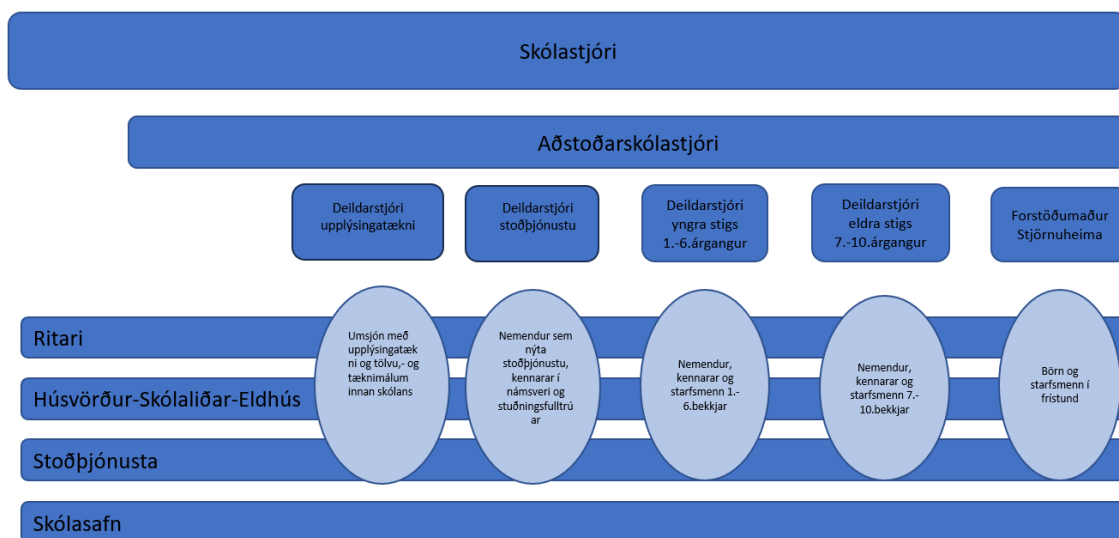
Skólastjóri

Aðstoðarskólastjóri

Deildarstjóri upplýsingatækni

Deildarstjóri stoðþjónustu

Deildarstjóri yngra stigs 1.-6.árgangur

Deildarstjóri eldra stigs 7.-10.árgangur

Forstöðumaður Stjörnuheima

Ritari

Húsvörður-Skólaliðar-Eldhús

Stoðþjónusta

Skólasafn

Umsjón með upplýsingatækni og tölvu,- og tæknimálum innan skólans

Nemendur sem nýta stoðþjónustu, kennarar í námsveri og stuðningsfulltrúar

Nemendur, kennarar og starfsmenn 1.-6.bekkjar

Nemendur, kennarar og starfsmenn 7.-10.bekkjar

Börn og starfsmenn í frístund